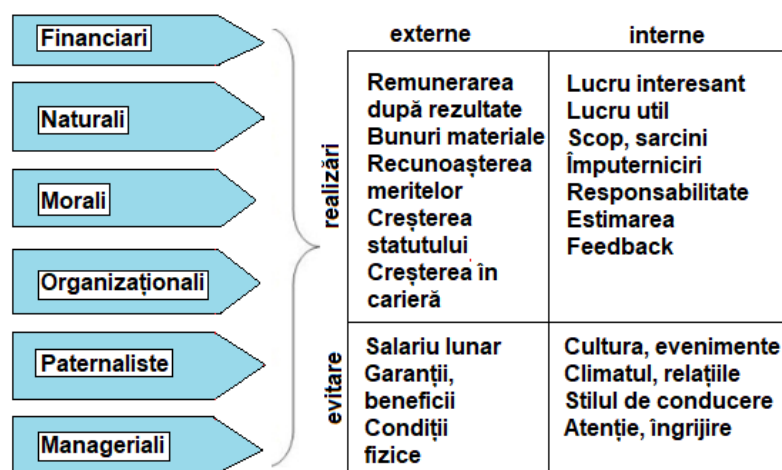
Financiari
Naturali
Morali
Organizaționali
Paternaliste
Manageriali

| | externe | interne |
|---|---|---|
| realizări | Remunerarea după rezultate Bunuri materiale Recunoașterea meritelor Creșterea statutului Creșterea în carieră | Lucru interesant Lucru util Scop, sarcini Împuterniciri Responsabilitate Estimarea Feedback |
| evitare | Salariu lunar Garanții, beneficii Condiții fizice | Cultura, evenimente Climatul, relațiile Stilul de conducere Atenție, îngrijire |